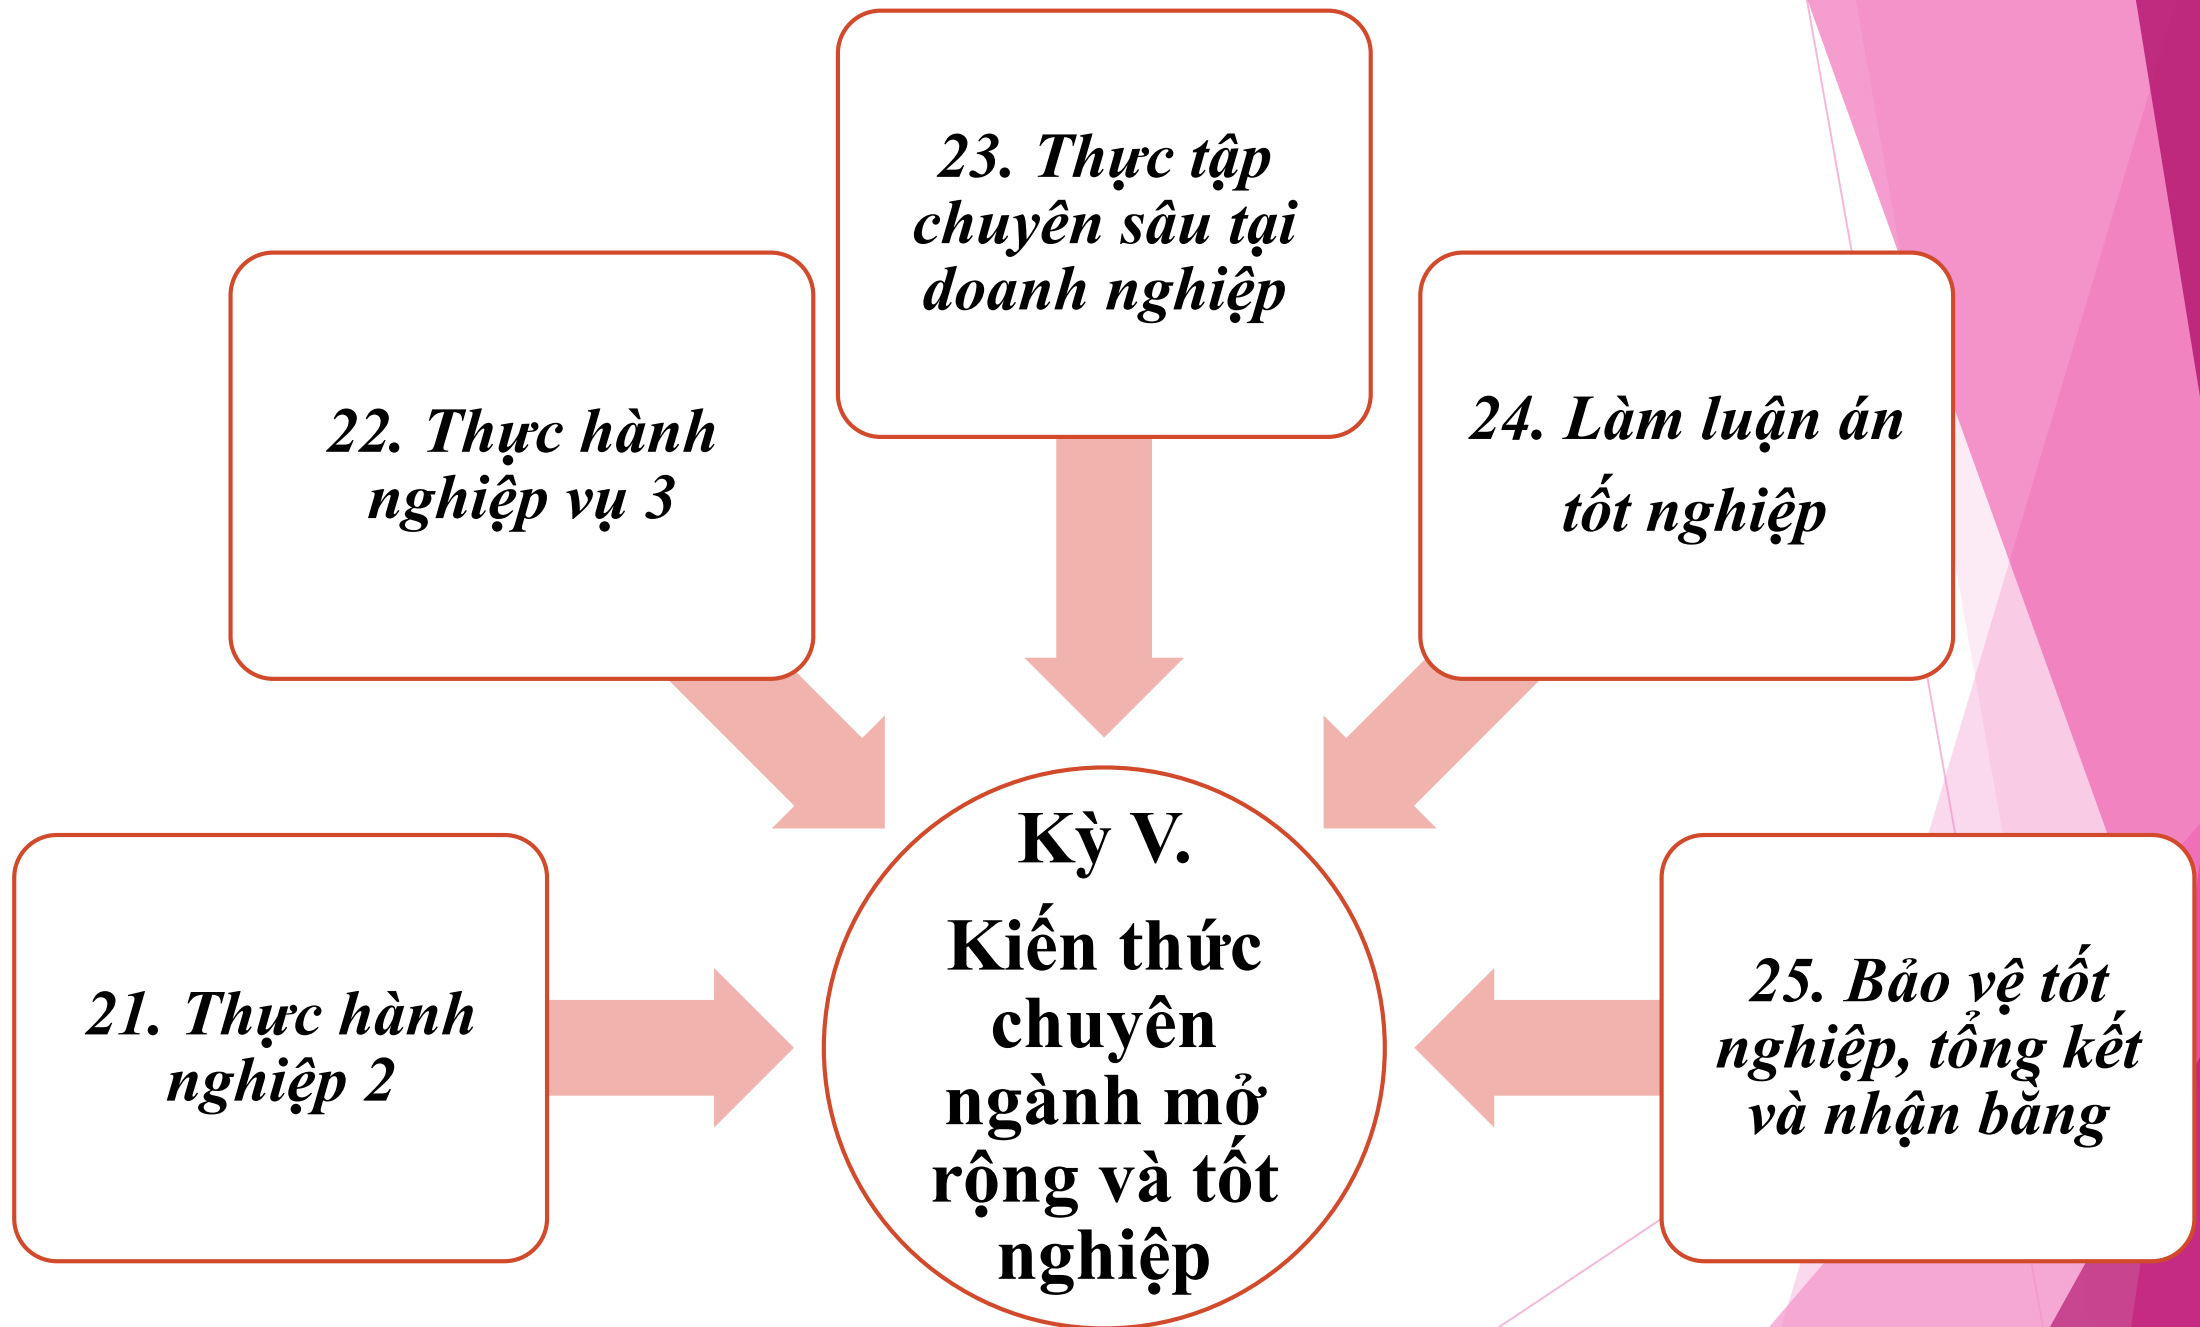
23. Thực tập chuyên sâu tại doanh nghiệp

22. Thực hành nghiệp vụ 3

24. Làm luận án tốt nghiệp

Kỳ V.

Kiến thức chuyên ngành mở rộng và tốt nghiệp

21. Thực hành nghiệp 2

25. Bảo vệ tốt nghiệp, tổng kết và nhận bằng